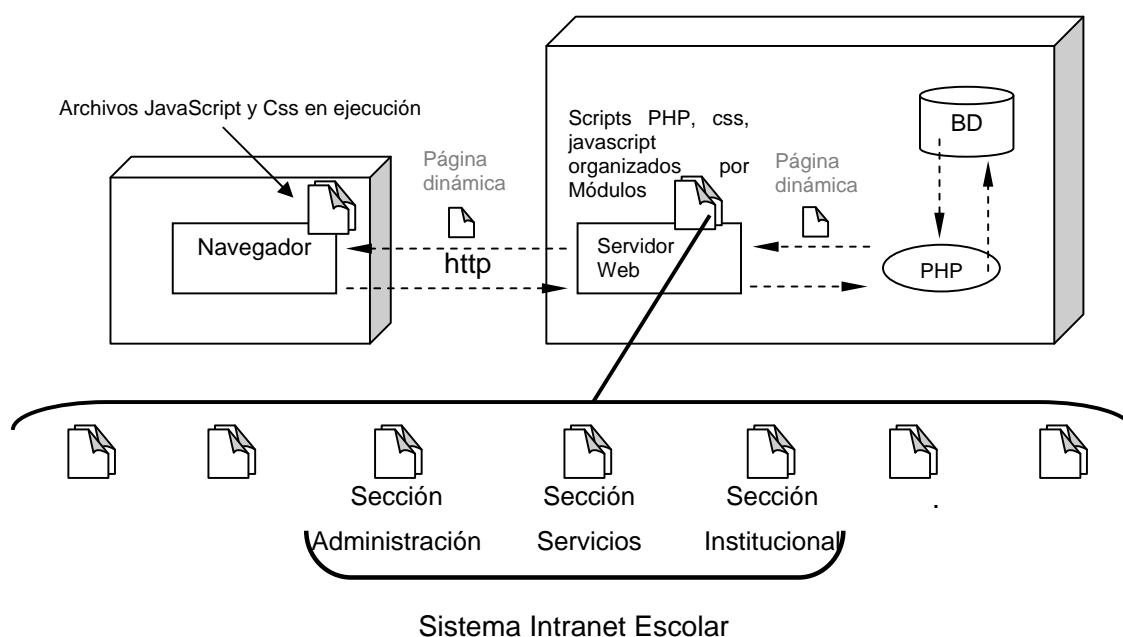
Archivos JavaScript y Css en ejecución

Página dinámica

Navegador

http

Scripts PHP, css, javascript organizados por Módulos

Servidor Web

Página dinámica

BD

PHP

Sección Administración

Sección Servicios

Sección Institucional

.

Sistema Intranet Escolar